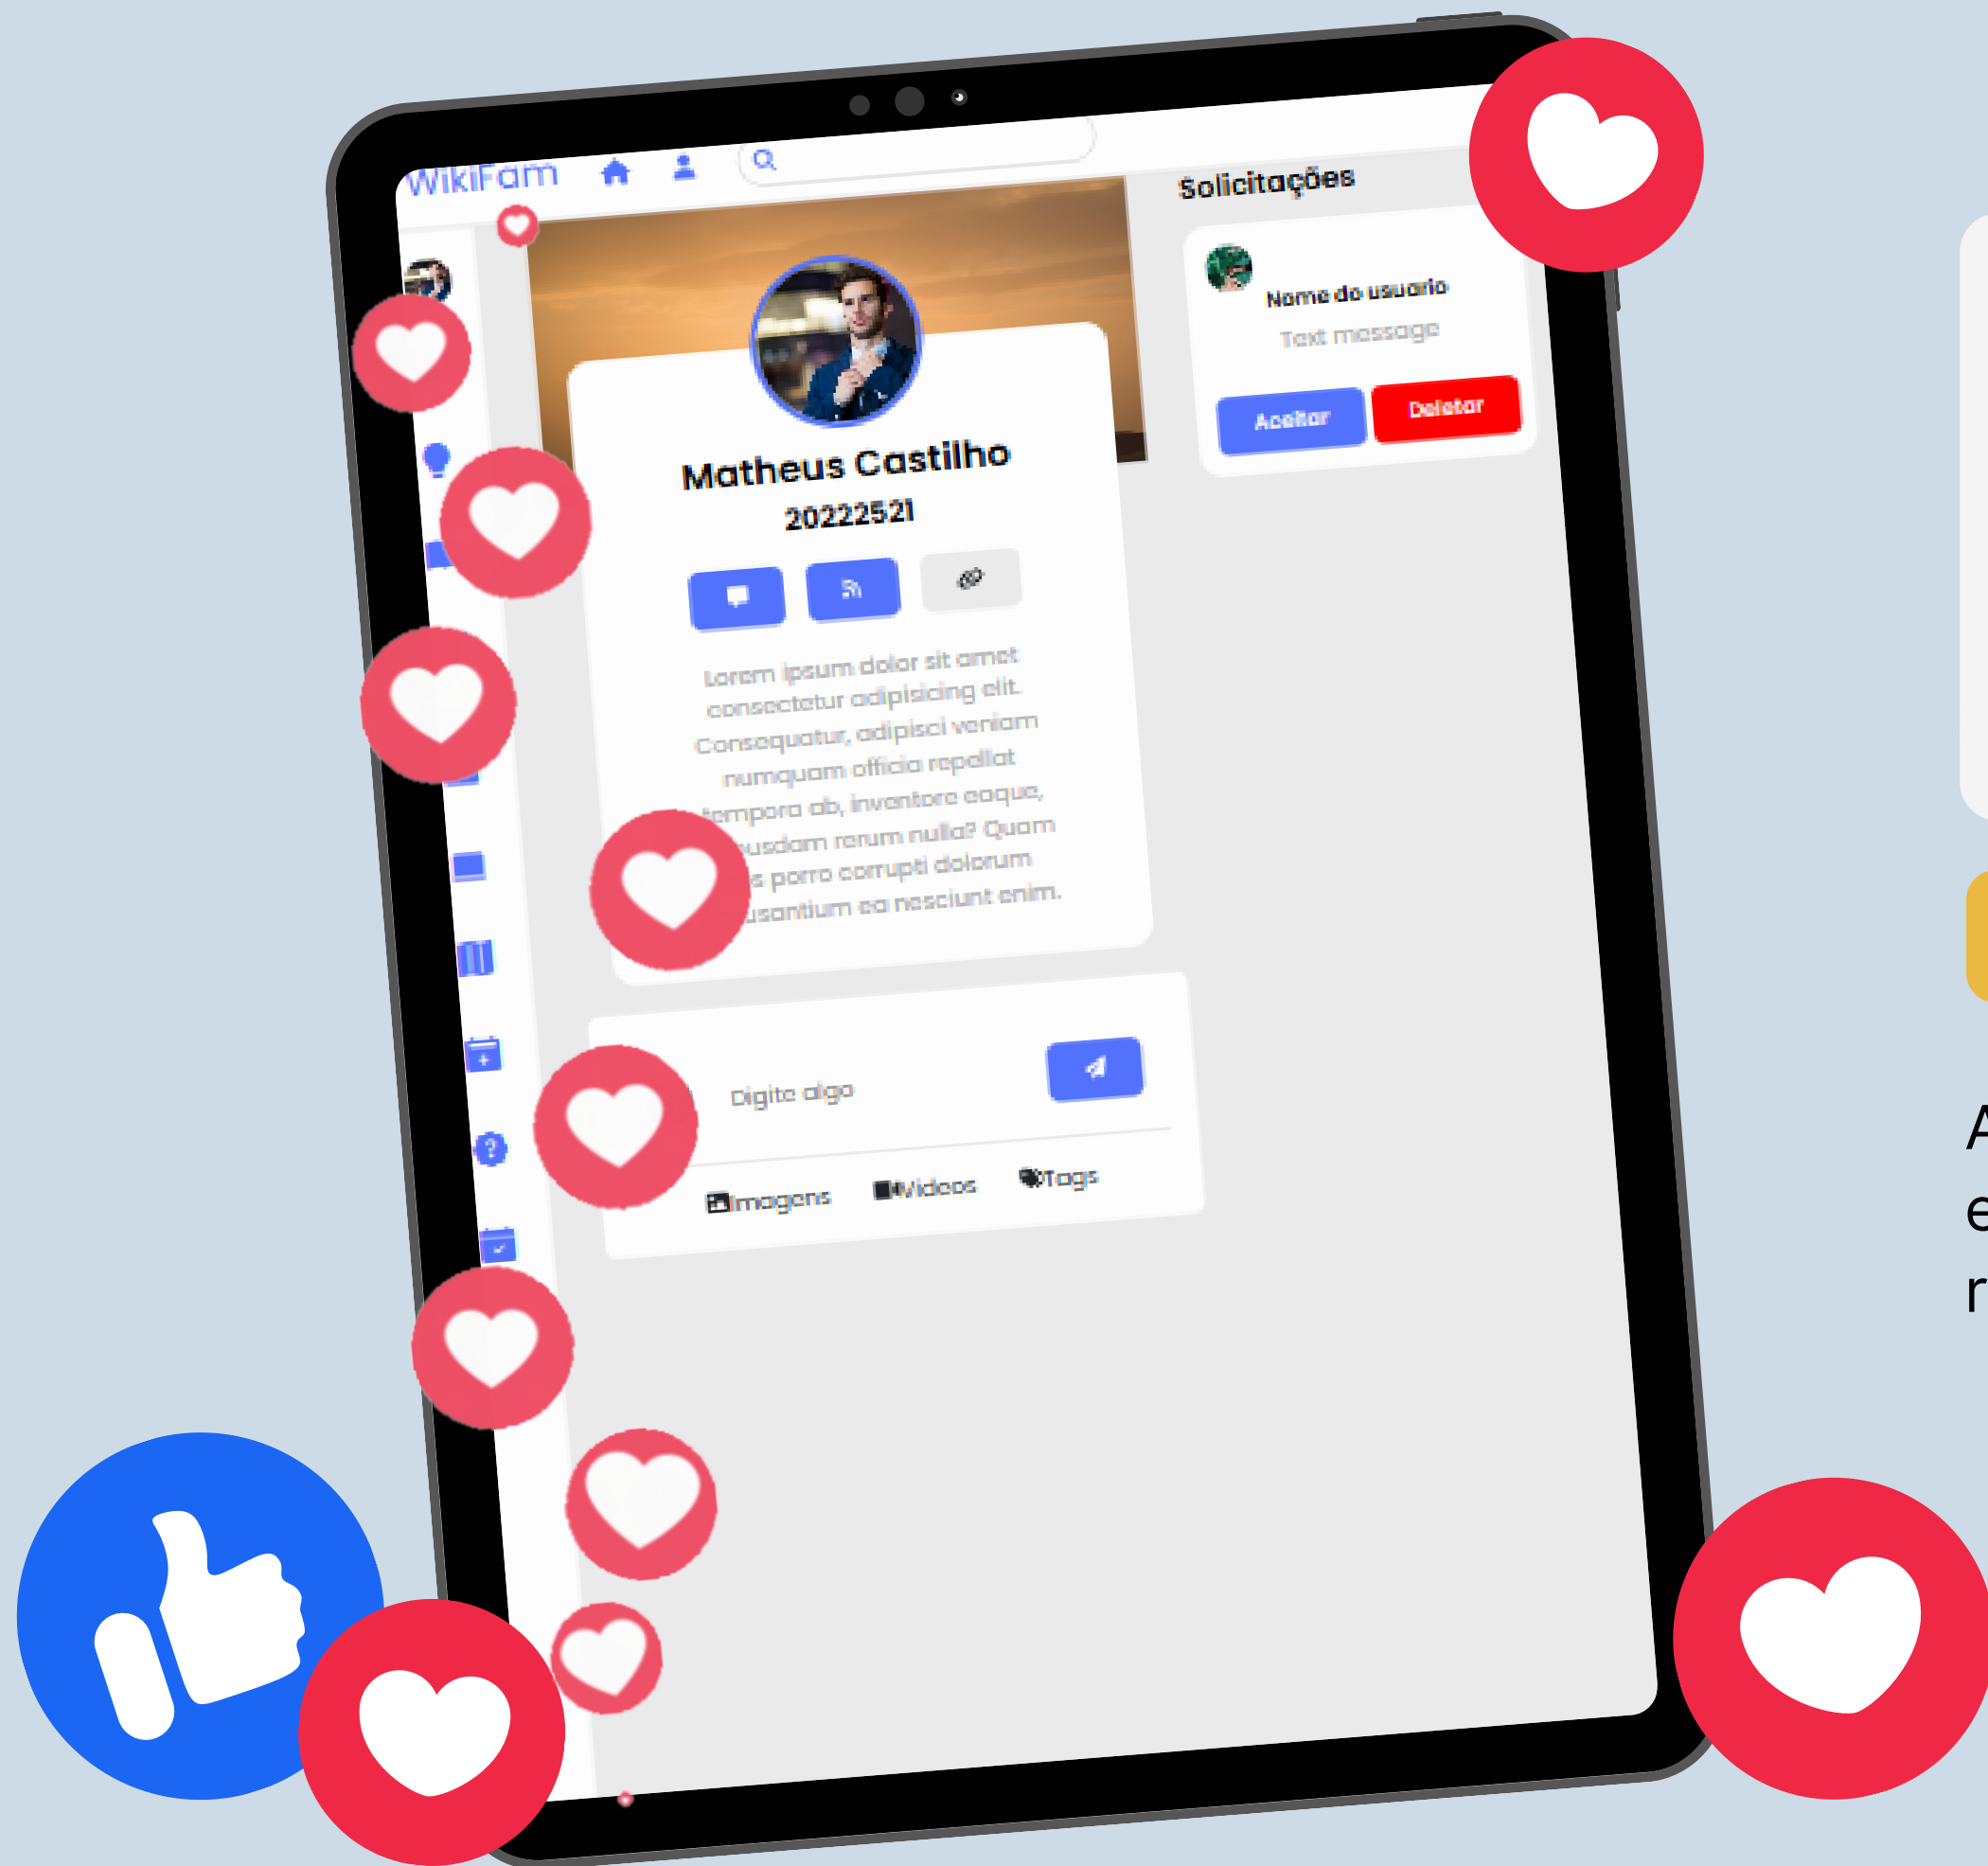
WikiFam

Solicitações

Nome do usuario

Text message

Aceitar

Deletar

Matheus Castilho

20222521

Lorem ipsum dolor sit amet consectetur adipisicing elit. Consequatur, adipisci veniam numquam officia repellat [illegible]empora ab, inventore eaque, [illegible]usdam rerum nulla? Quam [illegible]s porro corrupti dolorum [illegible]usantium ea nesciunt enim.

Digite algo

Imagens

Videos

Tags

A

e

r